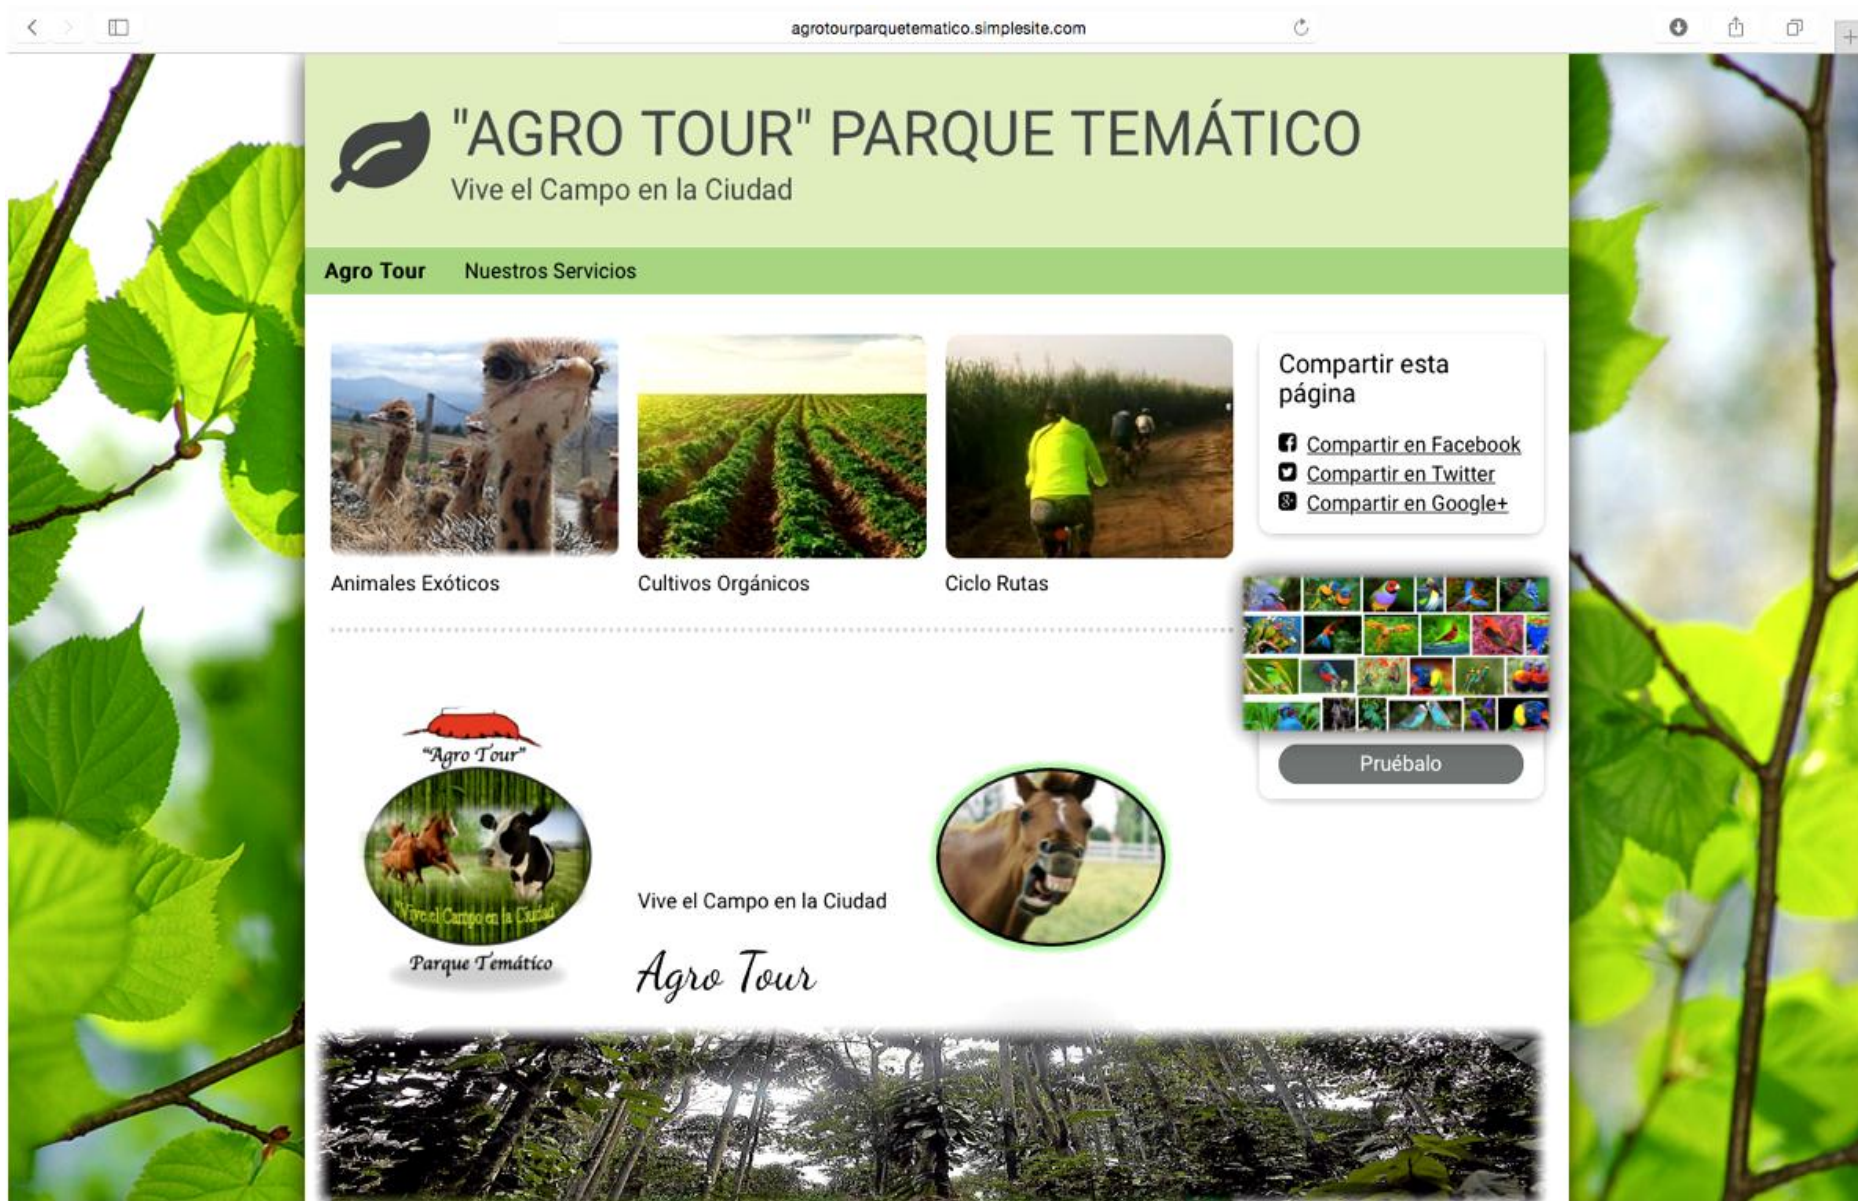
agrotourparquetematico.simplesite.com

"AGRO TOUR" PARQUE TEMÁTICO
Vive el Campo en la Ciudad

Agro Tour    Nuestros Servicios

Animales Exóticos

Cultivos Orgánicos

Ciclo Rutas

Compartir esta página

Compartir en Facebook
Compartir en Twitter
Compartir en Google+

Pruébalo

"Agro Tour"
"Vive el Campo en la Ciudad"
Parque Temático

Vive el Campo en la Ciudad

Agro Tour